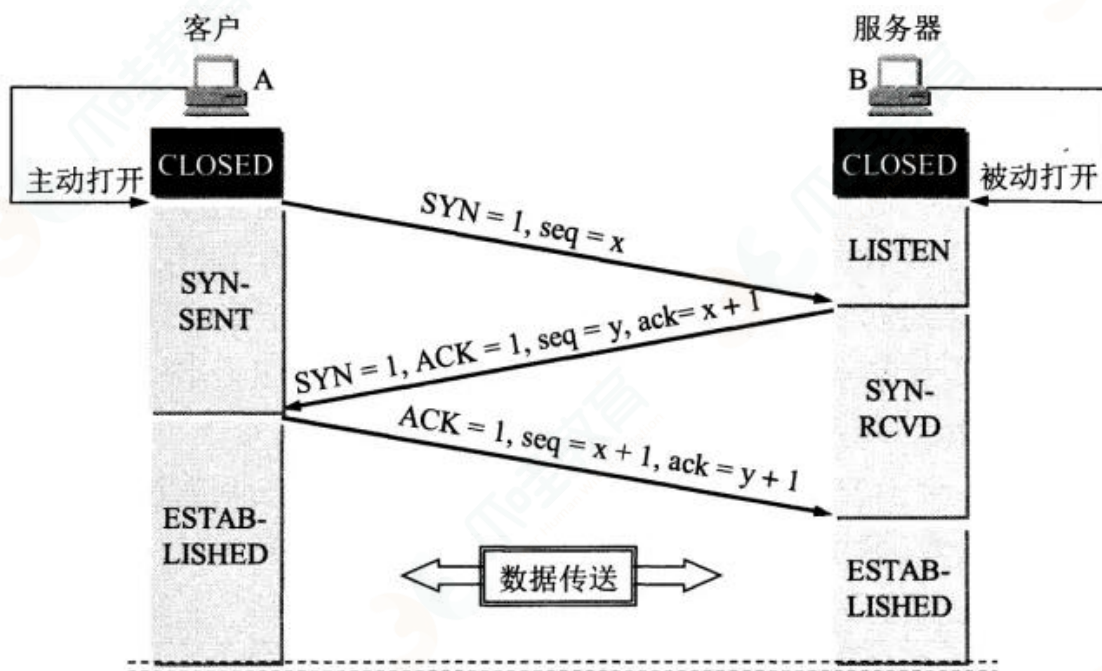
客户

A

服务器

B

主动打开

CLOSED

CLOSED

被动打开

SYN = 1, seq = x

LISTEN

SYN-SENT

SYN = 1, ACK = 1, seq = y, ack= x + 1

SYN-RCVD

ACK = 1, seq = x + 1, ack = y + 1

ESTAB-LISHED

数据传送

ESTAB-LISHED